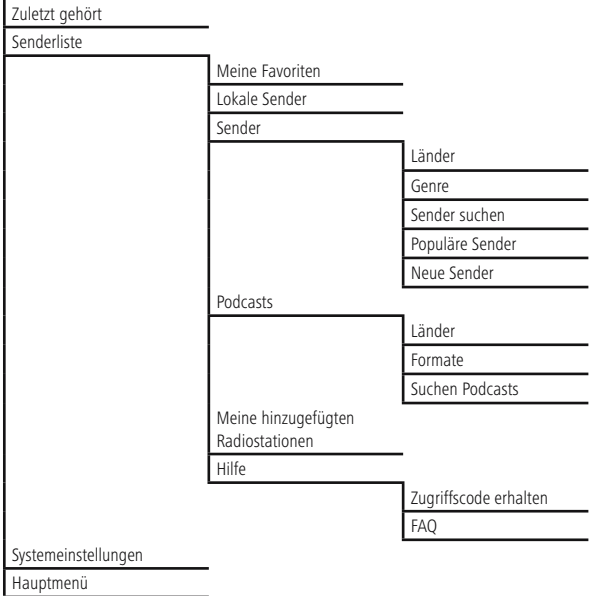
Zuletzt gehört
Senderliste
Meine Favoriten
Lokale Sender
Sender
Länder
Genre
Sender suchen
Populäre Sender
Neue Sender
Podcasts
Länder
Formate
Suchen Podcasts
Meine hinzugefügten Radiostationen
Hilfe
Zugriffscode erhalten
FAQ
Systemeinstellungen
Hauptmenü